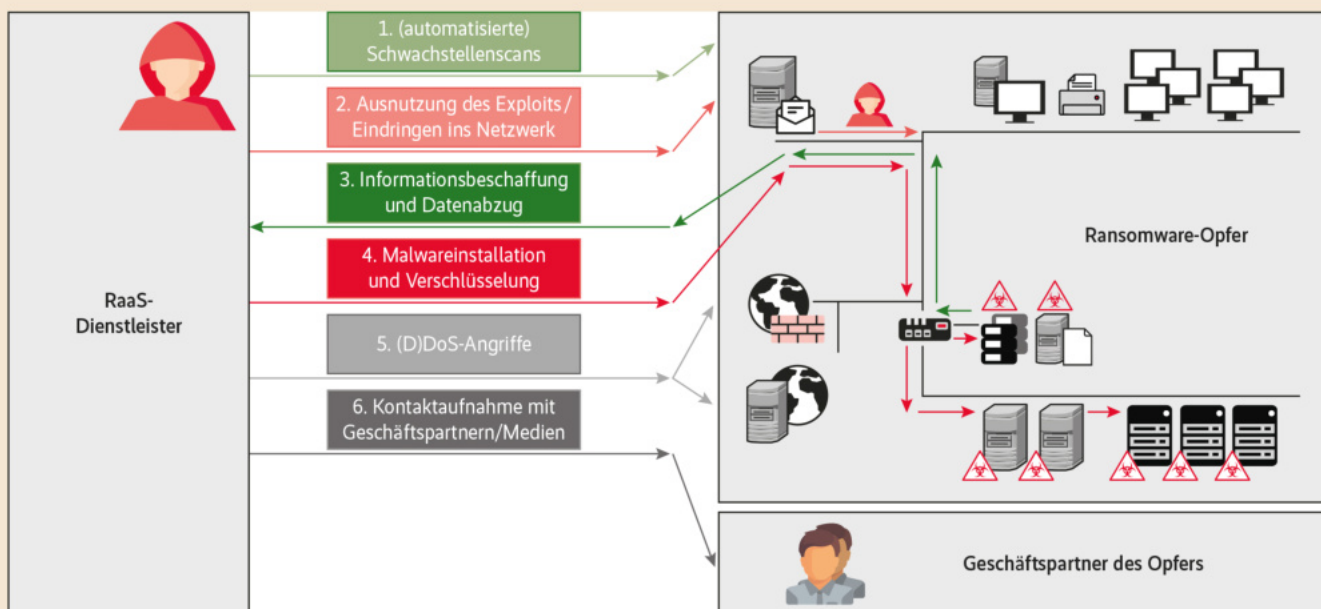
1. (automatisierte) Schwachstellenscans

2. Ausnutzung des Exploits / Eindringen ins Netzwerk

3. Informationsbeschaffung und Datenabzug

4. Malwareinstallation und Verschlüsselung

5. (D)DoS-Angriffe

6. Kontaktaufnahme mit Geschäftspartnern/Medien

RaaS-Dienstleister

Ransomware-Opfer

Geschäftspartner des Opfers